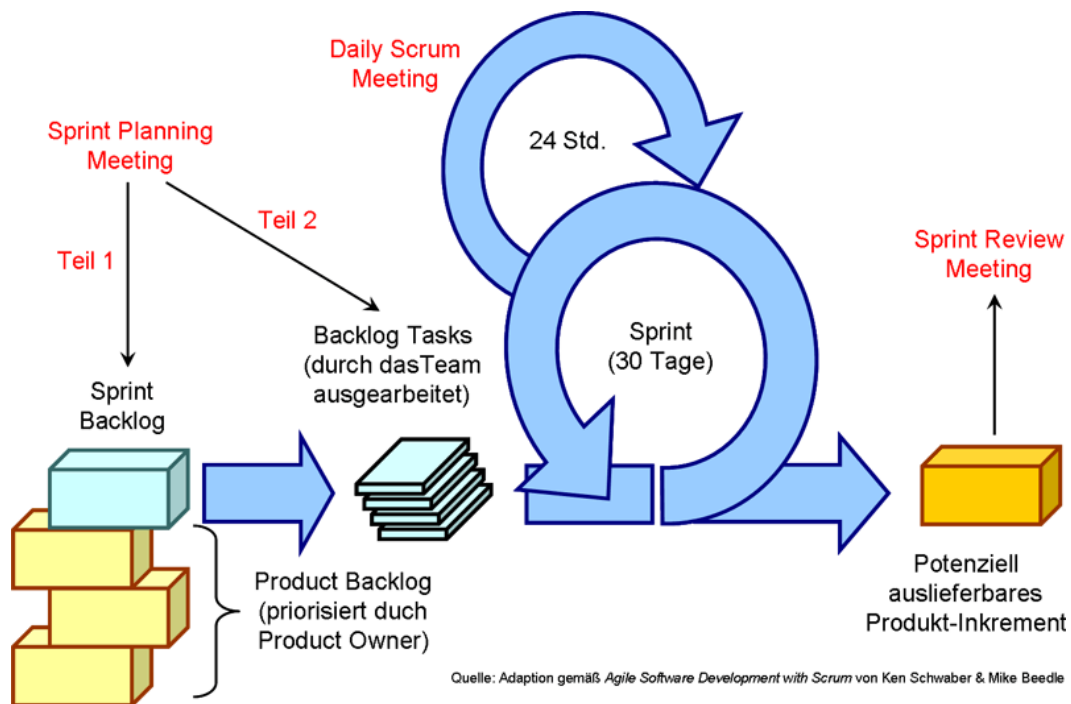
Daily Scrum Meeting

24 Std.

Sprint Planning Meeting

Teil 2

Teil 1

Sprint Review Meeting

Sprint (30 Tage)

Backlog Tasks (durch dasTeam ausgearbeitet)

Sprint Backlog

Product Backlog (priorisiert duch Product Owner)

Potenziell auslieferbares Produkt-Inkrement

Quelle: Adaption gemäß Agile Software Development with Scrum von Ken Schwaber & Mike Beedle